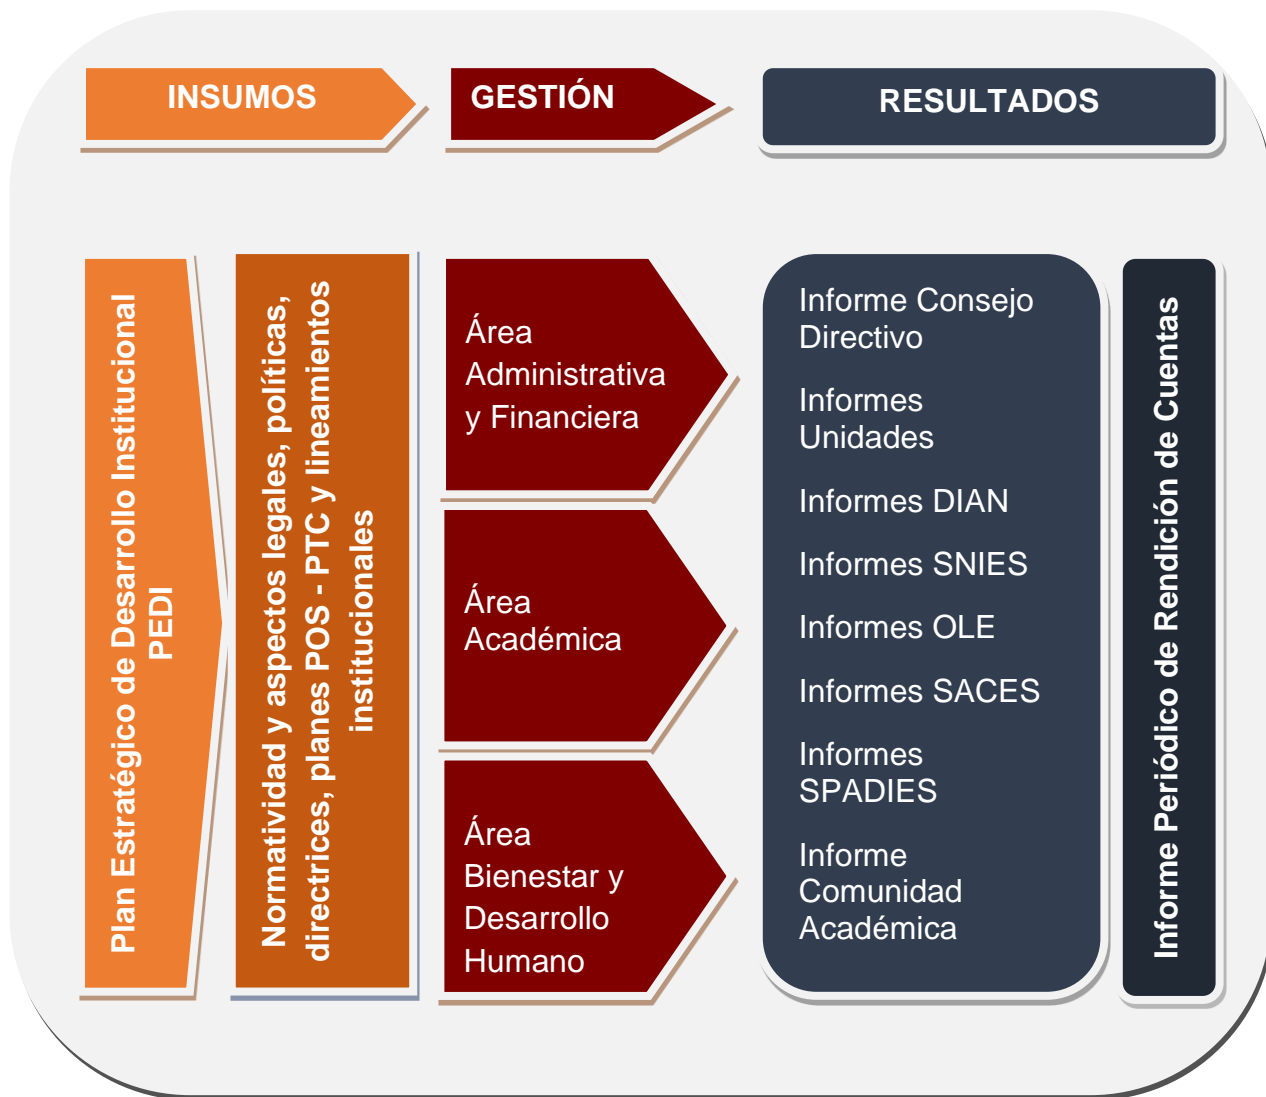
INSUMOS

GESTIÓN

RESULTADOS

Plan Estratégico de Desarrollo Institucional PEDI

Normatividad y aspectos legales, políticas, directrices, planes POS - PTC y lineamientos institucionales

Área Administrativa y Financiera

Área Académica

Área Bienestar y Desarrollo Humano

Informe Consejo Directivo

Informes Unidades

Informes DIAN

Informes SNIES

Informes OLE

Informes SACES

Informes SPADIES

Informe Comunidad Académica

Informe Periódico de Rendición de Cuentas